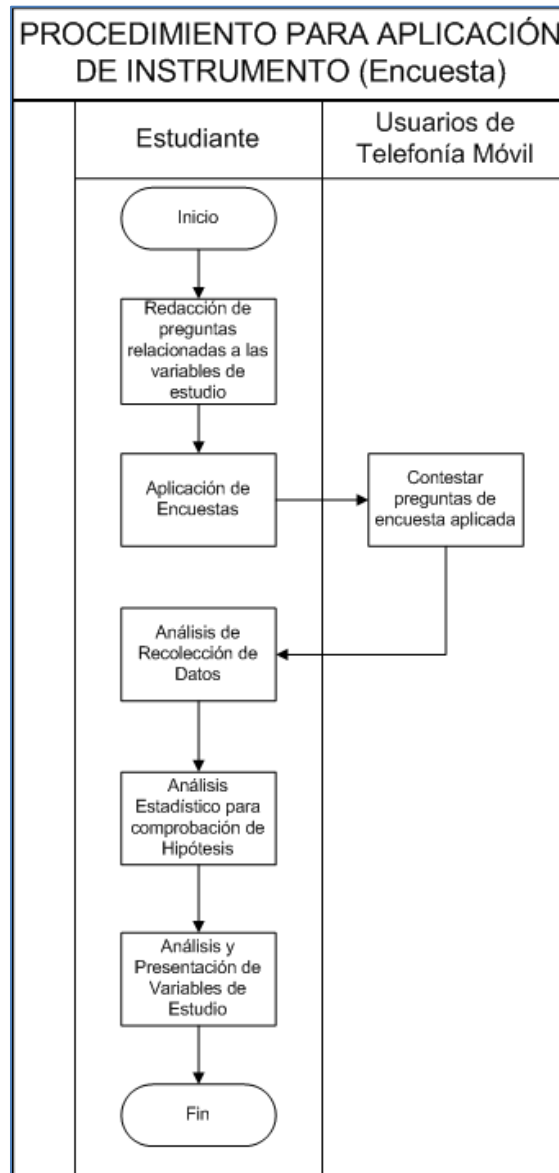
PROCEDIMIENTO PARA APLICACIÓN DE INSTRUMENTO (Encuesta)

Estudiante

Usuarios de Telefonía Móvil

Inicio

Redacción de preguntas relacionadas a las variables de estudio

Aplicación de Encuestas

Contestar preguntas de encuesta aplicada

Análisis de Recolección de Datos

Análisis Estadístico para comprobación de Hipótesis

Análisis y Presentación de Variables de Estudio

Fin